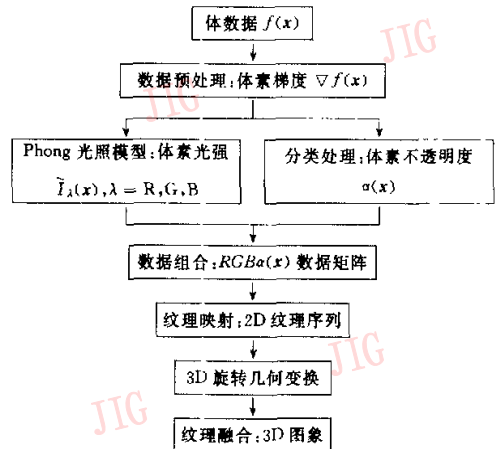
体数据 $f(x)$

JIG

数据预处理:体素梯度 $\nabla f(x)$

Phong 光照模型:体素光强 $\tilde{I}_{\lambda}(x), \lambda = R, G, B$

分类处理:体素不透明度 $\alpha(x)$

数据组合:$RGB\alpha(x)$ 数据矩阵

JIG

纹理映射:2D 纹理序列

JIG

3D 旋转几何变换

JIG

纹理融合:3D 图象